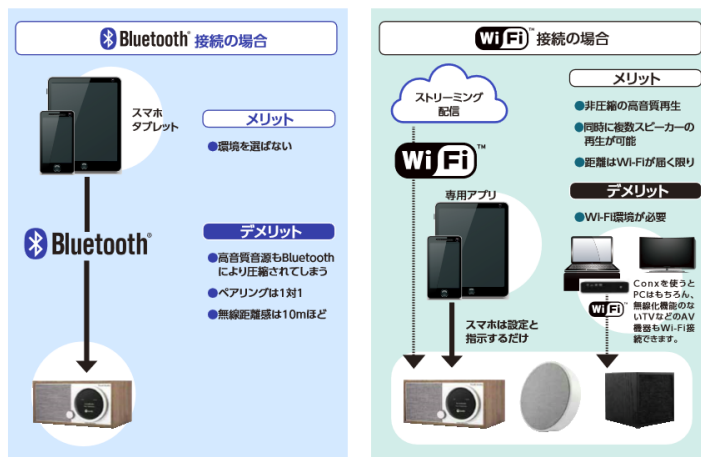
Bluetooth® 接続の場合

スマホ
タブレット

メリット

●環境を選ばない

Bluetooth®

デメリット

●高音質音源もBluetoothにより圧縮されてしまう

●ペアリングは1対1

●無線距離感は10mほど

WiFi™ 接続の場合

ストリーミング
配信

WiFi™

専用アプリ

スマホは設定と指示するだけ

メリット

●非圧縮の高音質再生

●同時に複数スピーカーの再生が可能

●距離はWi-Fiが届く限り

デメリット

●Wi-Fi環境が必要

WiFi

Conxを使うとPCはもちろん、無線化機能のないTVなどのAV機器もWi-Fi接続できます。